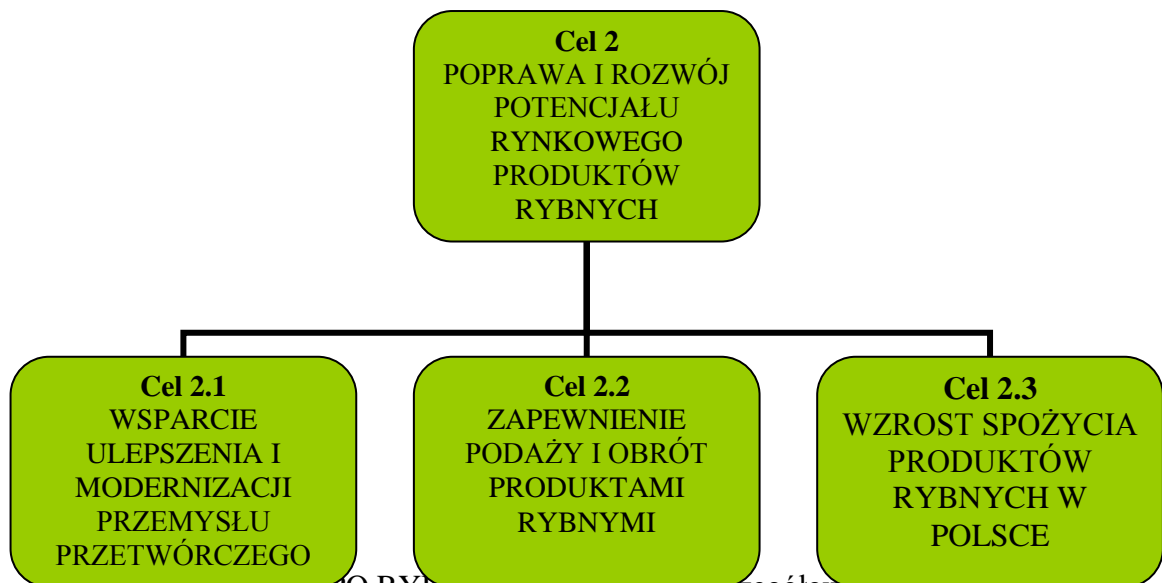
Cel 2
POPRAWA I ROZWÓJ POTENCJAŁU RYNKOWEGO PRODUKTÓW RYBNYCH

Cel 2.1
WSPARCIE ULEPSZENIA I MODERNIZACJI PRZEMYSŁU PRZETWÓRCZEGO

Cel 2.2
ZAPEWNIENIE PODAŻY I OBRÓT PRODUKTAMI RYBNYMI

Cel 2.3
WZROST SPOŻYCIA PRODUKTÓW RYBNYCH W POLSCE

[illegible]